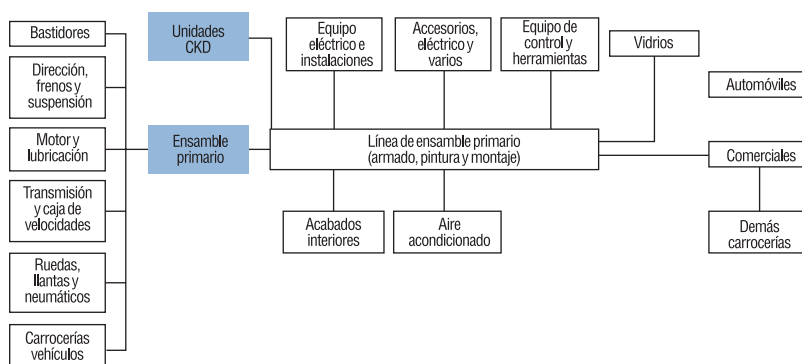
Bastidores

Dirección, frenos y suspensión

Motor y lubricación

Transmisión y caja de velocidades

Ruedas, llantas y neumáticos

Carrocerías vehículos

Unidades CKD

Ensamble primario

Equipo eléctrico e instalaciones

Accesorios, eléctrico y varios

Equipo de control y herramientas

Vidrios

Línea de ensamble primario (armado, pintura y montaje)

Acabados interiores

Aire acondicionado

Automóviles

Comerciales

Demás carrocerías